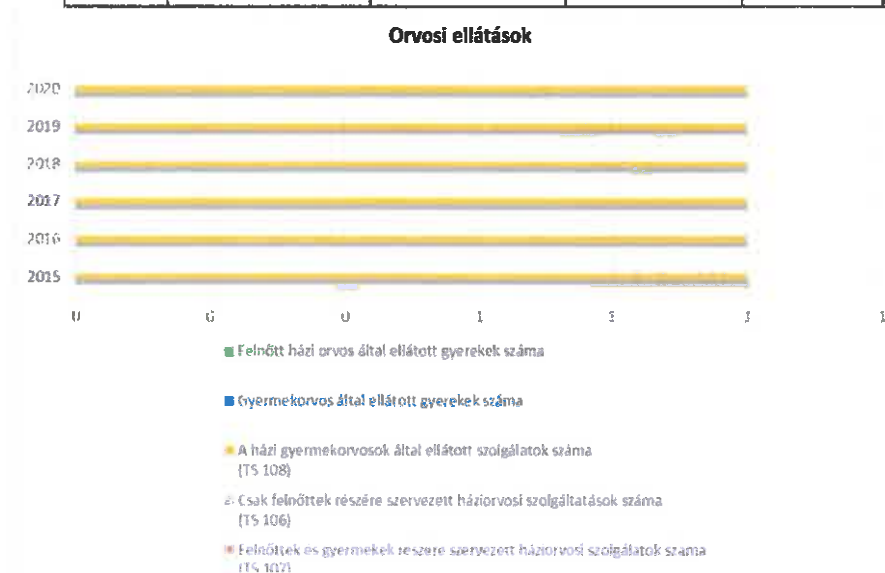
Orvosi ellátások

2020
2019
2018
2017
2016
2015

0 0 0 1 1 1 1

Felnőtt házi orvos által ellátott gyerekek száma

Gyermekorvos által ellátott gyerekek száma

A házi gyermekorvosok által ellátott szolgálatok száma (TS 108)

Csak felnőttek részére szervezett háziorvosi szolgáltatások száma (TS 106)

Felnőttek és gyermekek részére szervezett háziorvosi szolgálatok száma (TS 107)